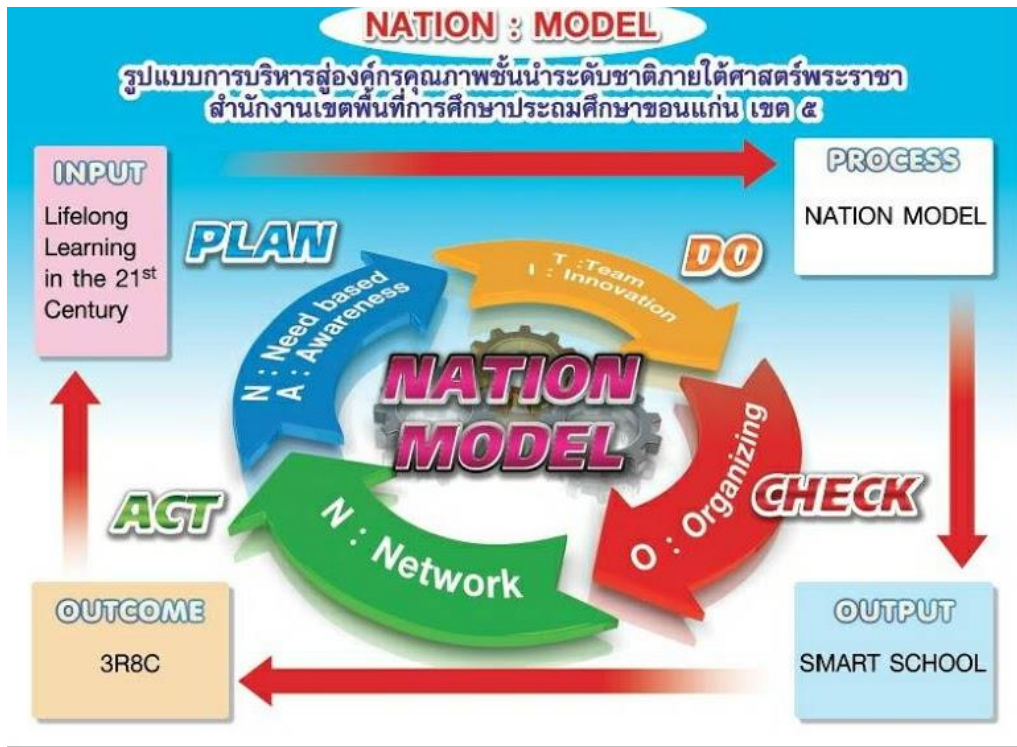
NATION : MODEL

รูปแบบการบริหารสู่องค์กรคุณภาพชั้นนำระดับชาติภายใต้ศาสตร์พระราชา สำนักงานเขตพื้นที่การศึกษาประถมศึกษาขอนแก่น เขต ๕

INPUT

Lifelong Learning in the 21$^{st}$ Century

PROCESS

NATION MODEL

PLAN

N : Need based
A : Awareness

DO

T : Team
I : Innovation

NATION MODEL

CHECK

O : Organizing

ACT

N : Network

OUTCOME

3R8C

OUTPUT

SMART SCHOOL